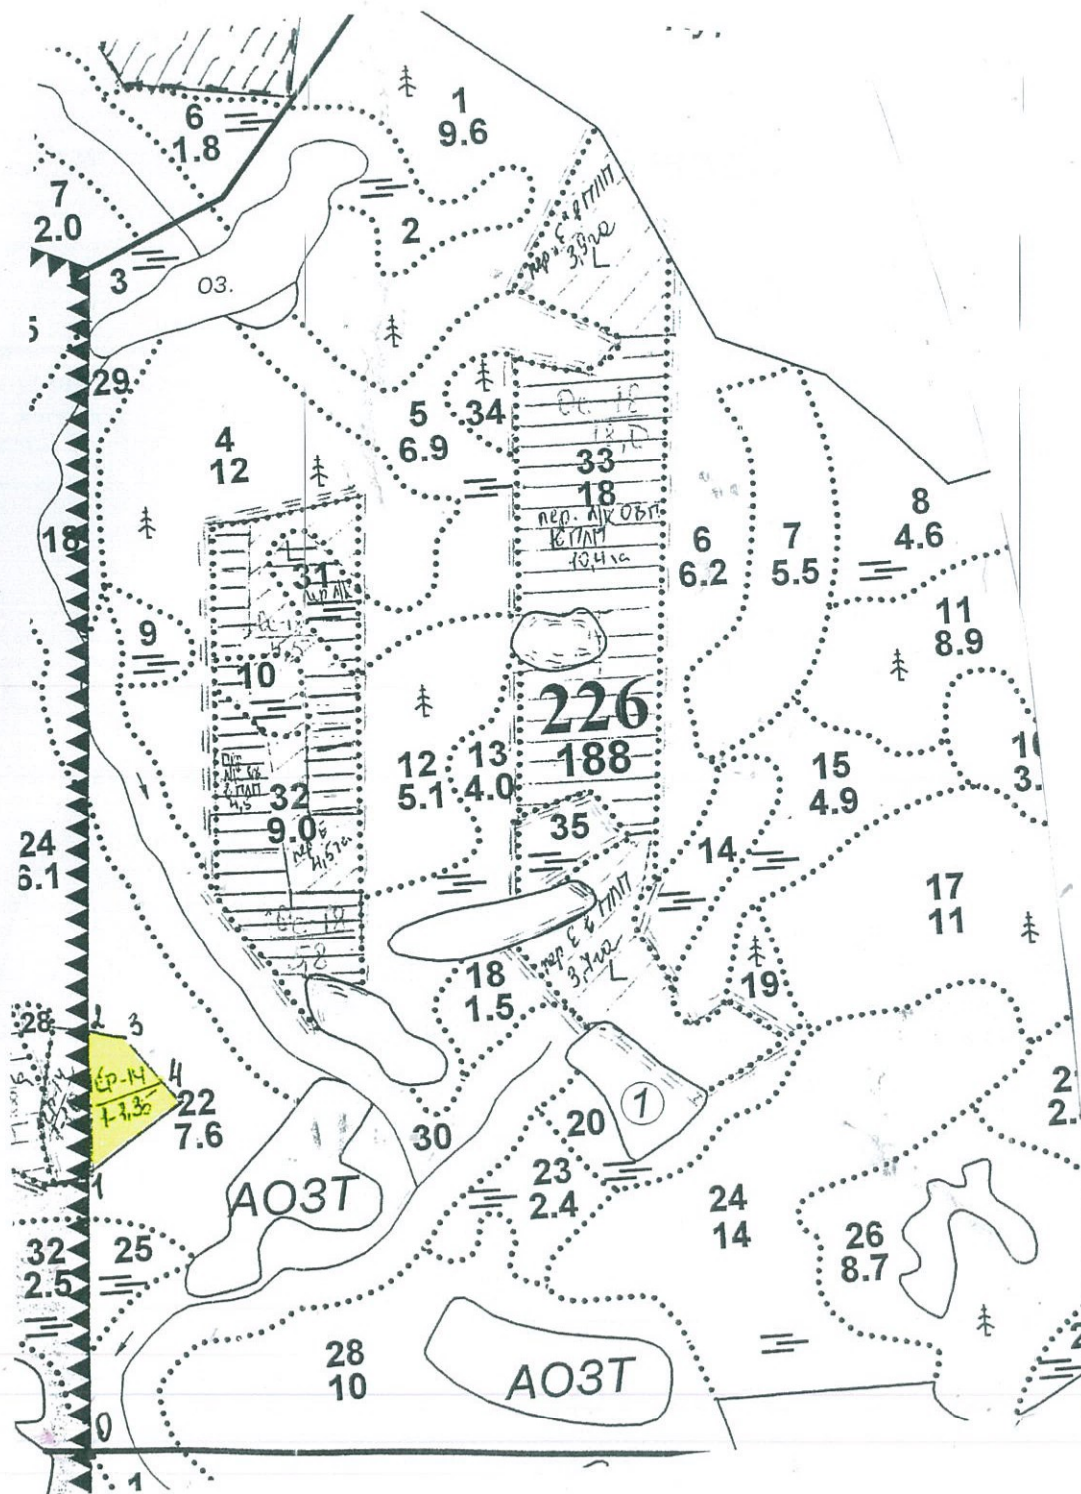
6
1.8

1
9.6

7
2.0

2

пер. с в ГПП
3,9 га
L

3
оз.

5

29

5
6.9

34

Ос. 16
18,0

4
12

33
18

пер. АК ов
ГПП
10,4 га

8
4.6

18

6
6.2

7
5.5

31

11
8.9

9

10

226
188

12
5.1

13
4.0

15
4.9

1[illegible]
3.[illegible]

32
9.0

35

24
6.1

14

17
11

18
1.5

пер. с в ГПП
3,7 га
L

19

28

2
3

Ер-14
1.3,35

4

22
7.6

1

20

30

23
2.4

АОЗТ

24
14

26
8.7

32
2.5

25

28
10

АОЗТ

0

1